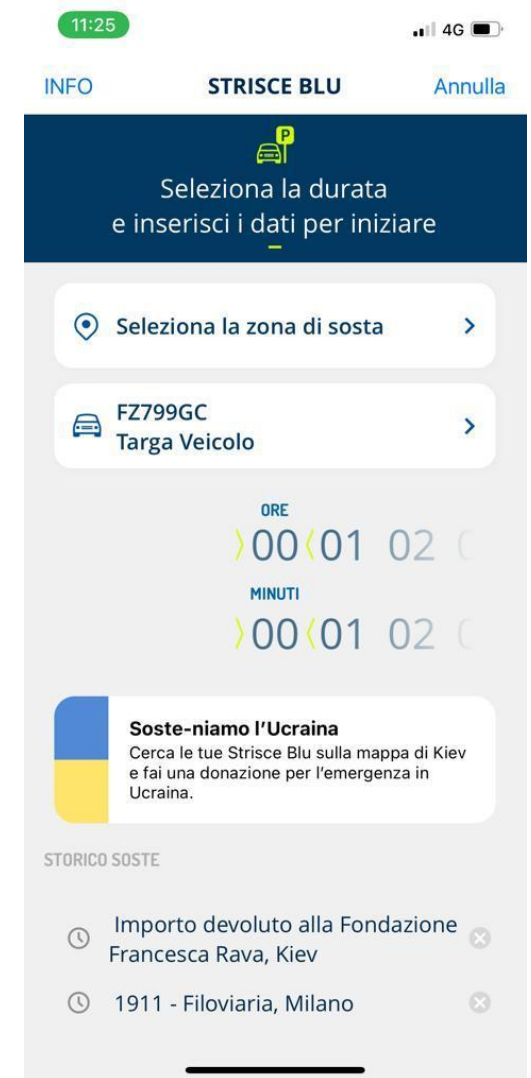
11:25

4G

INFO STRISCE BLU Annulla

Seleziona la durata e inserisci i dati per iniziare

Seleziona la zona di sosta

FZ799GC
Targa Veicolo

ORE
00 01 02 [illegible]

MINUTI
00 01 02 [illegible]

Soste-niamo l'Ucraina
Cerca le tue Strisce Blu sulla mappa di Kiev e fai una donazione per l'emergenza in Ucraina.

STORICO SOSTE

Importo devoluto alla Fondazione Francesca Rava, Kiev

1911 - Filoviaria, Milano